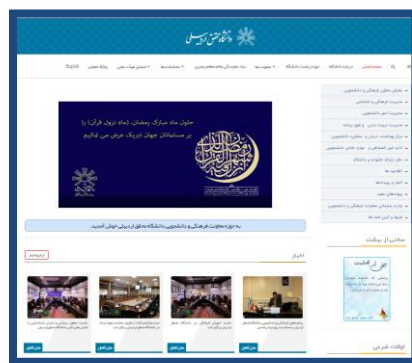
دانشگاه محقق اردبیلی

English

حلول ماه مبارک رمضان، (ماه نزول قرآن) را
بر مسلمانان جهان تبریک عرض می نمائیم

به حوزه معاونت فرهنگی و دانشجویی دانشگاه محقق اردبیلی خوش آمدید.

اخبار

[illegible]

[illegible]

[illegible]

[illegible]

متن کامل

متن کامل

متن کامل

متن کامل

معاونت فرهنگی و دانشجویی

مدیریت فرهنگی و اجتماعی

مدیریت امور دانشجویی

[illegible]

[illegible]

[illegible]

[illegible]

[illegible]

اطلاعیه ها

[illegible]

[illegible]

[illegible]

سخنی از بزرگان

اوقات شرعی